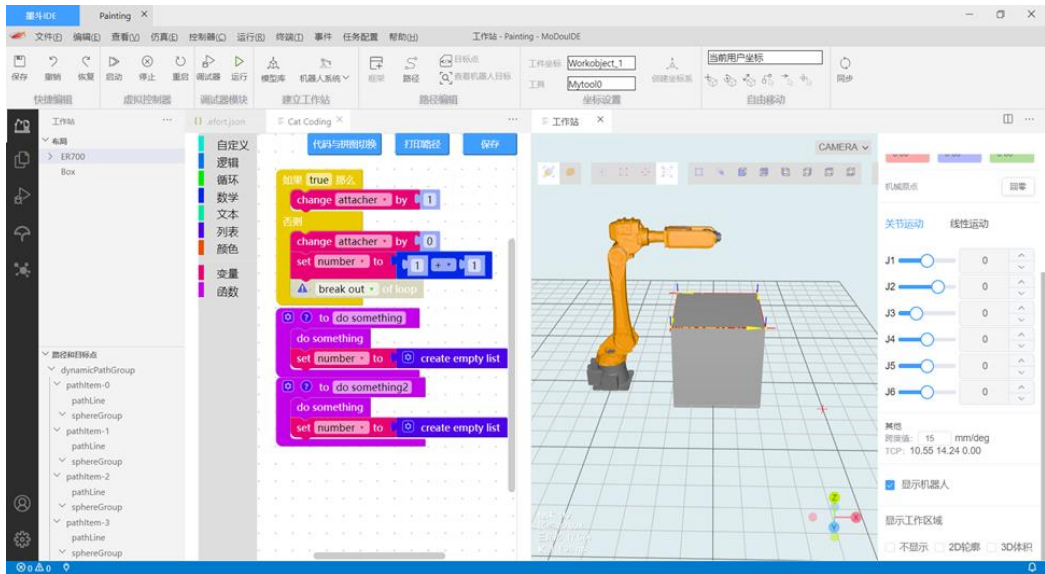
墨斗IDE Painting ×

文件(F) 编辑(E) 查看(V) 仿真(E) 控制器(C) 运行(R) 终端(T) 事件 任务配置 帮助(H) 工作站 - Painting - MoDouIDE

保存 撤销 恢复 启动 停止 重启 调试器 运行 模型库 机器人系统 框架 路径 目标点 查看机器人目标 工件坐标 Workobject_1 工具 Mytool0 创建坐标系 当前用户坐标 同步

快捷编辑 虚拟控制器 调试器模块 建立工作站 路径编辑 坐标设置 自由移动

工作站 ··· {} .efort.json Cat Coding × ··· 工作站 ×

布局
ER700
Box

自定义
逻辑
循环
数学
文本
列表
颜色
变量
函数

代码与拼图切换 打印路径 保存

如果 true 那么
change attacher by 1
否则
change attacher by 0
set number to 1 + 1
break out of loop

to do something
do something
set number to create empty list

to do something2
do something
set number to create empty list

CAMERA

机械原点 回零

关节运动 线性运动

J1 0
J2 0
J3 0
J4 0
J5 0
J6 0

其他
转速值: 15 mm/deg
TCP: 10.55 14.24 0.00

显示机器人

显示工作区域

不显示 2D轮廓 3D体积

路径和目标点
dynamicPathGroup
pathItem-0
pathLine
sphereGroup
pathItem-1
pathLine
sphereGroup
pathItem-2
pathLine
sphereGroup
pathItem-3
pathLine
sphereGroup

⊗0 ⚠0